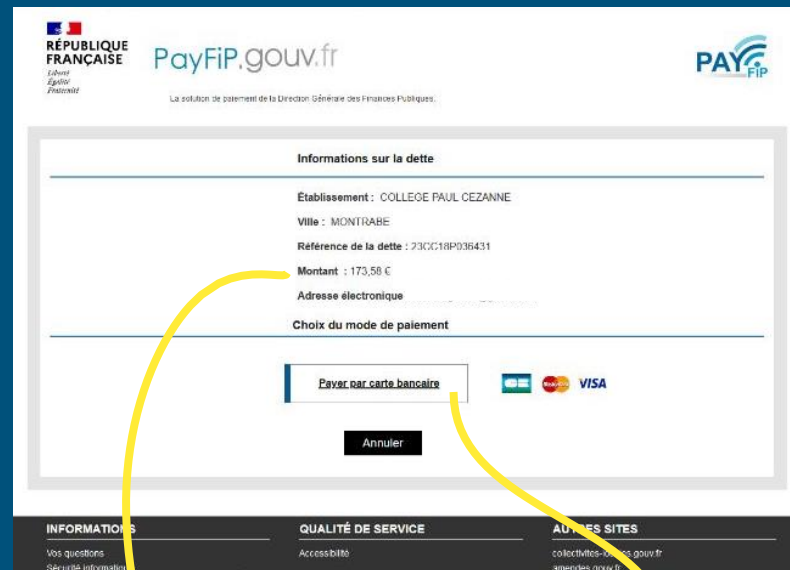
RÉPUBLIQUE FRANÇAISE
Liberté
Égalité
Fraternité

PayFiP.gouv.fr

PAY FiP

La solution de paiement de la Direction Générale des Finances Publiques.

Informations sur la dette

Établissement : COLLEGE PAUL CEZANNE

Ville : MONTRABE

Référence de la dette : 23CC18P036431

Montant : 173,58 €

Adresse électronique

Choix du mode de paiement

Payer par carte bancaire

VISA

Annuler

INFORMATIO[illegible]

Vos questions

Sécurité informatio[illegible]

QUALITÉ DE SERVICE

Accessibilité

AU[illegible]ES SITES

collectivites-lo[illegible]es.gouv.fr

amendes.gouv.fr